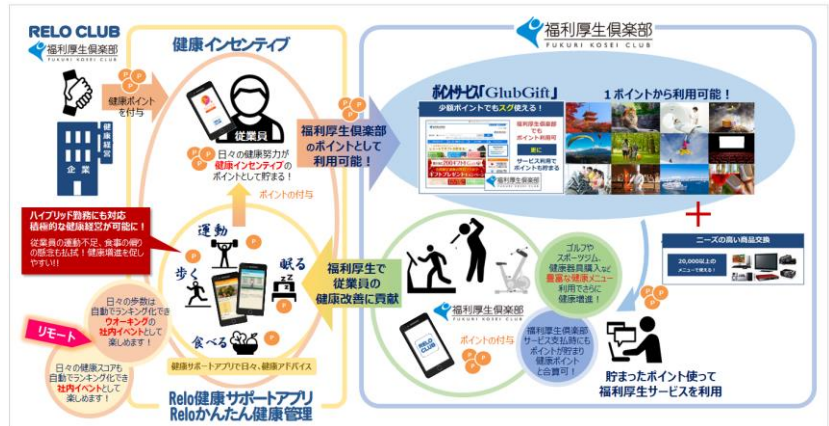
RELO CLUB
福利厚生倶楽部
FUKURI KOSEI CLUB

健康インセンティブ

健康ポイントを付与

健康経営
企業

従業員

日々の健康努力が健康インセンティブのポイントとして貯まる！

ポイントの付与

ハイブリッド勤務にも対応
積極的な健康経営が可能に！
従業員の運動不足、食事の偏りの懸念も払拭！健康増進を促しやすい!!

運動
歩く
眠る
食べる

健康サポートアプリで日々、健康アドバイス

日々の歩数は自動でランキング化でき
ウォーキングの社内イベントとして楽しめます！

リモート

日々の健康スコアも自動でランキング化でき
社内イベントとして楽しめます！

Relo健康サポートアプリ
Reloかんたん健康管理

福利厚生倶楽部
FUKURI KOSEI CLUB

福利厚生倶楽部のポイントとして利用可能！

ポイントサービス「GlubGift」
少額ポイントでもスグ使える！
1ポイントから利用可能！

福利厚生倶楽部でもポイント利用
新に
サービス利用でポイントも貯まる

ニーズの高い商品交換
20,000以上のメニューで使える！

福利厚生で従業員の健康改善に貢献

ゴルフやスポーツ、健康器具購入など豊富な健康メニュー利用でさらに健康増進！

福利厚生倶楽部
FUKURI KOSEI CLUB

RELO CLUB

ポイントの付与

福利厚生倶楽部サービス支払時にもポイントが貯まり健康ポイントと合算可！

貯まったポイント使って福利厚生サービスを利用